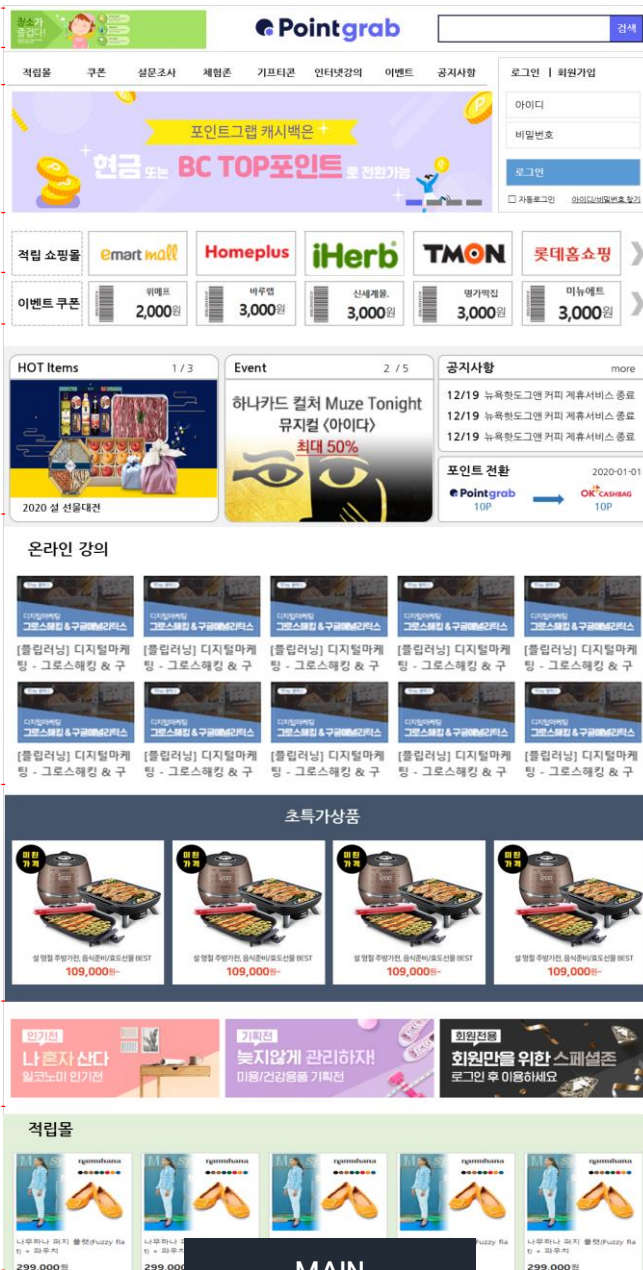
청소가 즐겁다!

Pointgrab

검색

적립몰 쿠폰 설문조사 체험존 기프티콘 인터넷강의 이벤트 공지사항

로그인 | 회원가입

아이디

비밀번호

로그인

자동로그인 아이디/비밀번호 찾기

포인트그랩 캐시백은

현금 또는 BC TOP포인트 로 전환가능

적립 쇼핑몰 emart mall Homeplus iHerb TMON 롯데홈쇼핑

이벤트 쿠폰 위메프 2,000원 바루랩 3,000원 신세계몰 3,000원 명가박집 3,000원 미뉴에트 3,000원

HOT Items 1 / 3

2020 설 선물대전

Event 2 / 5

하나카드 컬처 Muze Tonight 뮤지컬 〈아이다〉 최대 50%

공지사항 more

12/19 뉴욕핫도그앤 커피 제휴서비스 종료

12/19 뉴욕핫도그앤 커피 제휴서비스 종료

12/19 뉴욕핫도그앤 커피 제휴서비스 종료

포인트 전환 2020-01-01

Pointgrab 10P

OK CASHBAG 10P

온라인 강의

디지털마케팅 그로스해킹 & 구글애널리틱스

[클립러닝] 디지털마케팅 - 그로스해킹 & 구

[클립러닝] 디지털마케팅 - 그로스해킹 & 구

[클립러닝] 디지털마케팅 - 그로스해킹 & 구

[클립러닝] 디지털마케팅 - 그로스해킹 & 구

[클립러닝] 디지털마케팅 - 그로스해킹 & 구

[클립러닝] 디지털마케팅 - 그로스해킹 & 구

[클립러닝] 디지털마케팅 - 그로스해킹 & 구

[클립러닝] 디지털마케팅 - 그로스해킹 & 구

[클립러닝] 디지털마케팅 - 그로스해킹 & 구

[클립러닝] 디지털마케팅 - 그로스해킹 & 구

초특가상품

미친 가격

설 명절 주방가전, 음식준비/효도선물 BEST 109,000원~

설 명절 주방가전, 음식준비/효도선물 BEST 109,000원~

설 명절 주방가전, 음식준비/효도선물 BEST 109,000원~

설 명절 주방가전, 음식준비/효도선물 BEST 109,000원~

인기전 나 혼자 산다 일코노미 인기전

기획전 늦지않게 관리하자! 미용/건강용품 기획전

회원전용 회원만을 위한 스페셜존 로그인 후 이용하세요

적립몰

namuhana

나무하나 퍼지 플랫(Fuzzy flat) + 파우치 299,000원

나무하나 퍼지 플랫(Fuzzy flat) + 파우치 299,000원

Fuzzy fla

나무하나 퍼지 플랫(Fuzzy flat) + 파우치 299,000원

MAIN